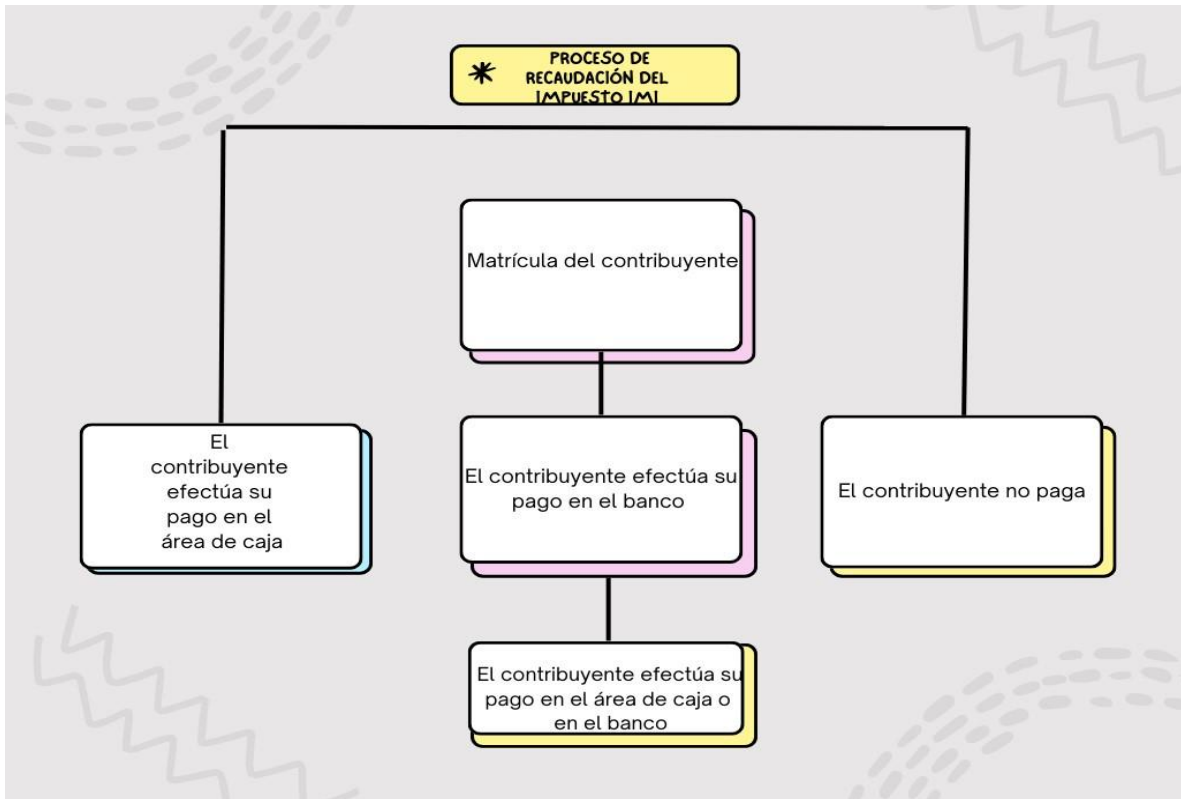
PROCESO DE RECAUDACIÓN DEL IMPUESTO IMI

Matrícula del contribuyente

El contribuyente efectúa su pago en el área de caja

El contribuyente efectúa su pago en el banco

El contribuyente no paga

El contribuyente efectúa su pago en el área de caja o en el banco